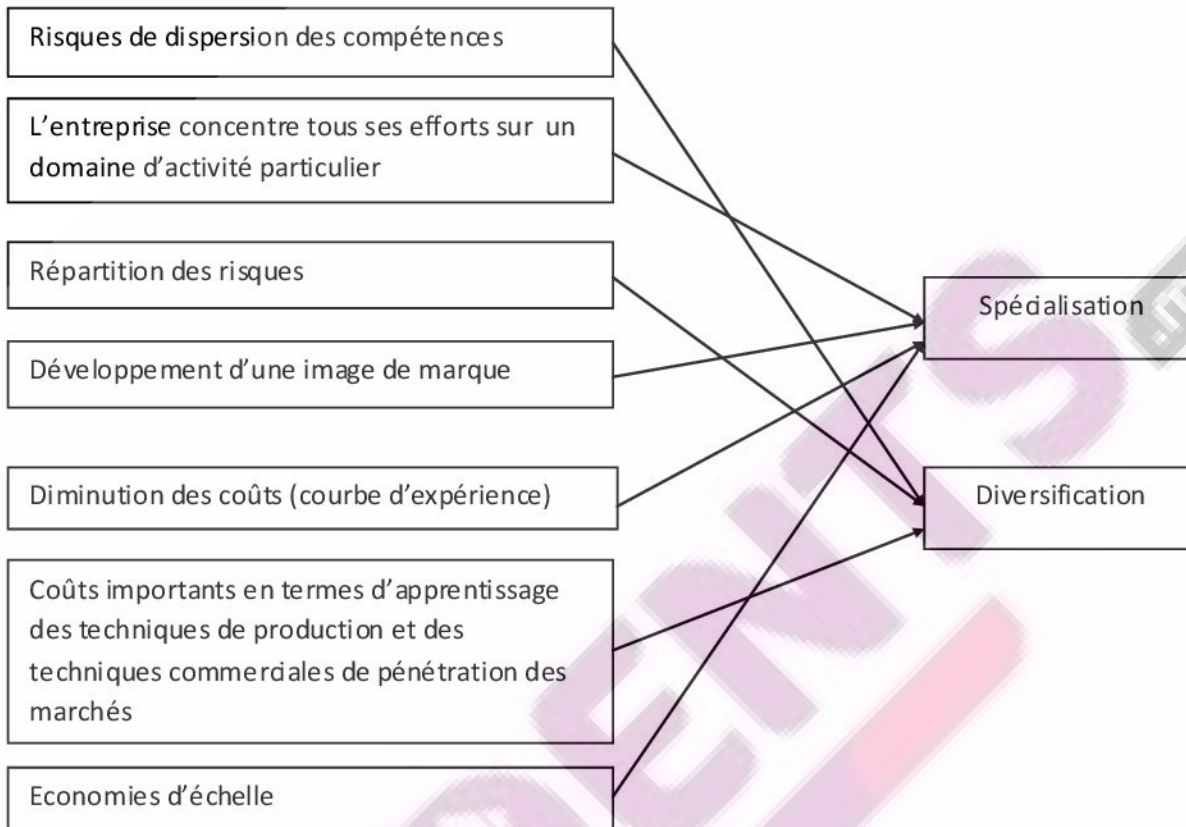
Risques de dispersion des compétences

L'entreprise concentre tous ses efforts sur un domaine d'activité particulier

Répartition des risques

Développement d'une image de marque

Diminution des coûts (courbe d'expérience)

Coûts importants en termes d'apprentissage des techniques de production et des techniques commerciales de pénétration des marchés

Economies d'échelle

Spécialisation

Diversification